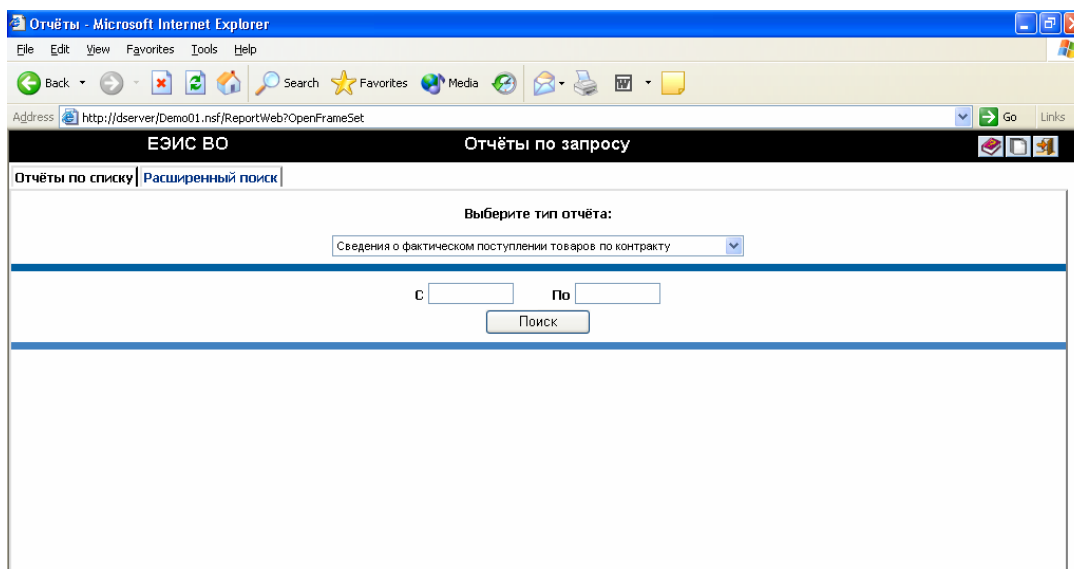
Отчёты - Microsoft Internet Explorer

File Edit View Favorites Tools Help

Back Search Favorites Media

Address http://dserver/Demo01.nsf/ReportWeb?OpenFrameSet Go Links

ЕЭИС ВО

Отчёты по запросу

Отчёты по списку | Расширенный поиск

Выберите тип отчёта:

Сведения о фактическом поступлении товаров по контракту

С По

Поиск